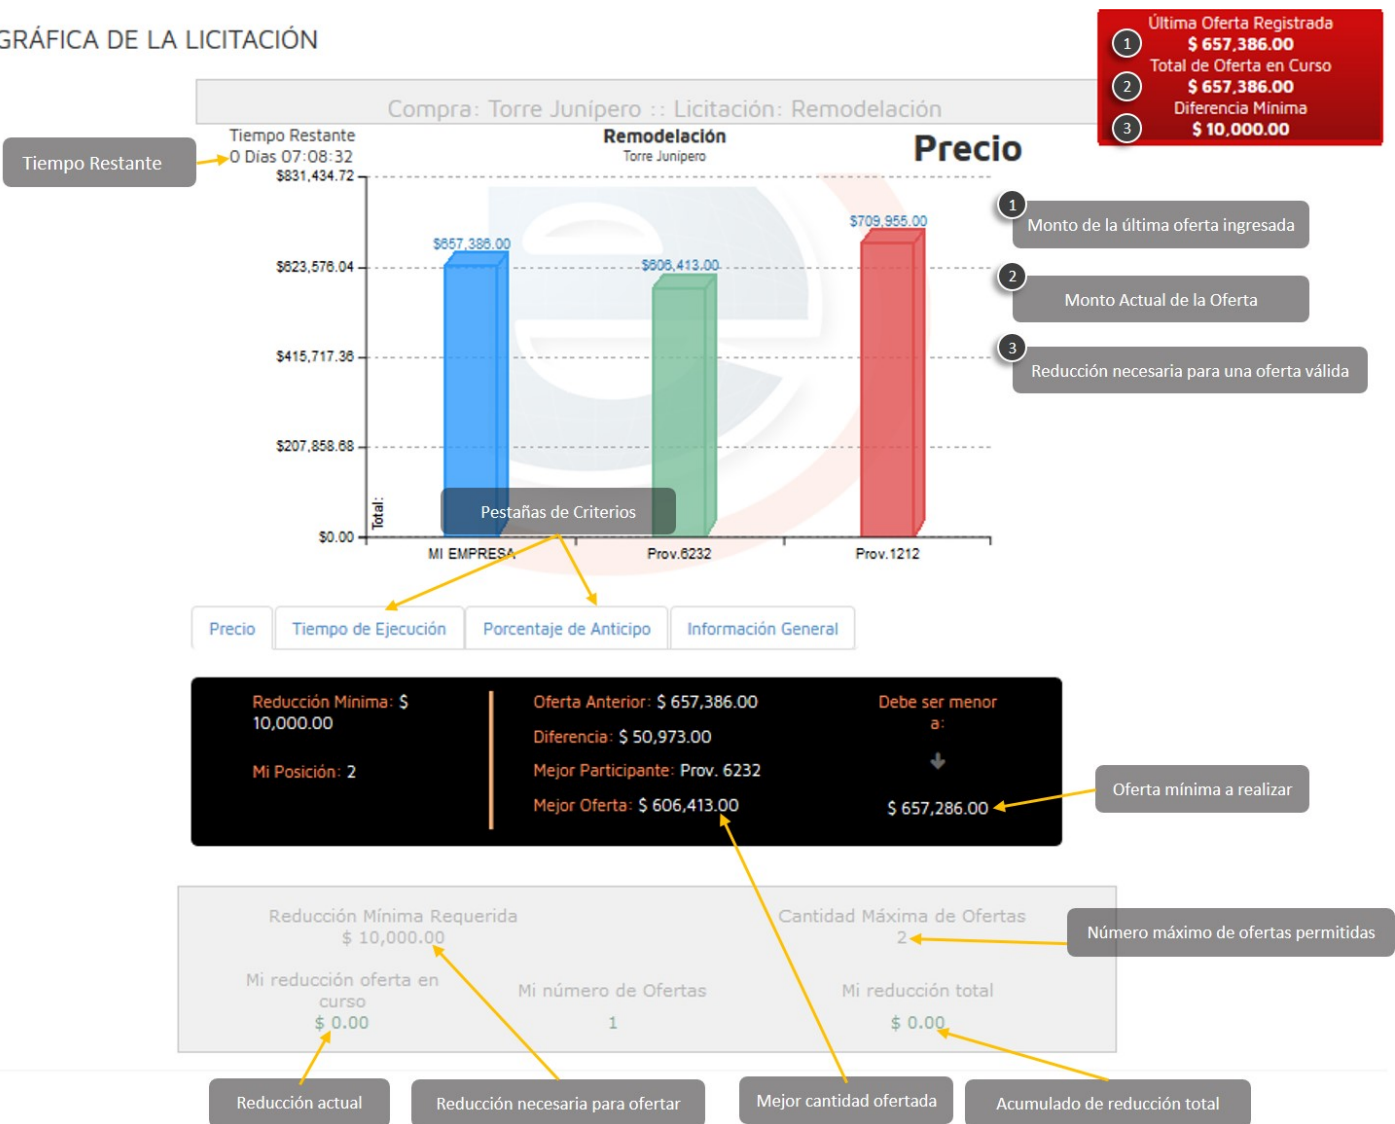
GRÁFICA DE LA LICITACIÓN

Última Oferta Registrada
1
$ 657,386.00
Total de Oferta en Curso
2
$ 657,386.00
Diferencia Mínima
3
$ 10,000.00

Compra: Torre Junípero :: Licitación: Remodelación

Tiempo Restante
Tiempo Restante
0 Días 07:08:32

Remodelación
Torre Junipero

Precio

$831,434.72
$623,576.04
$415,717.36
$207,858.68
$0.00
Total:

$657,386.00
$606,413.00
$709,955.00

MI EMPRESA
Prov.6232
Prov.1212

Pestañas de Criterios

1 Monto de la última oferta ingresada
2 Monto Actual de la Oferta
3 Reducción necesaria para una oferta válida

Precio | Tiempo de Ejecución | Porcentaje de Anticipo | Información General

Reducción Mínima: $ 10,000.00

Mi Posición: 2

Oferta Anterior: $ 657,386.00
Diferencia: $ 50,973.00
Mejor Participante: Prov. 6232
Mejor Oferta: $ 606,413.00

Debe ser menor a:
$ 657,286.00

Oferta mínima a realizar

Reducción Mínima Requerida
$ 10,000.00

Cantidad Máxima de Ofertas
2

Número máximo de ofertas permitidas

Mi reducción oferta en curso
$ 0.00

Mi número de Ofertas
1

Mi reducción total
$ 0.00

Reducción actual
Reducción necesaria para ofertar
Mejor cantidad ofertada
Acumulado de reducción total